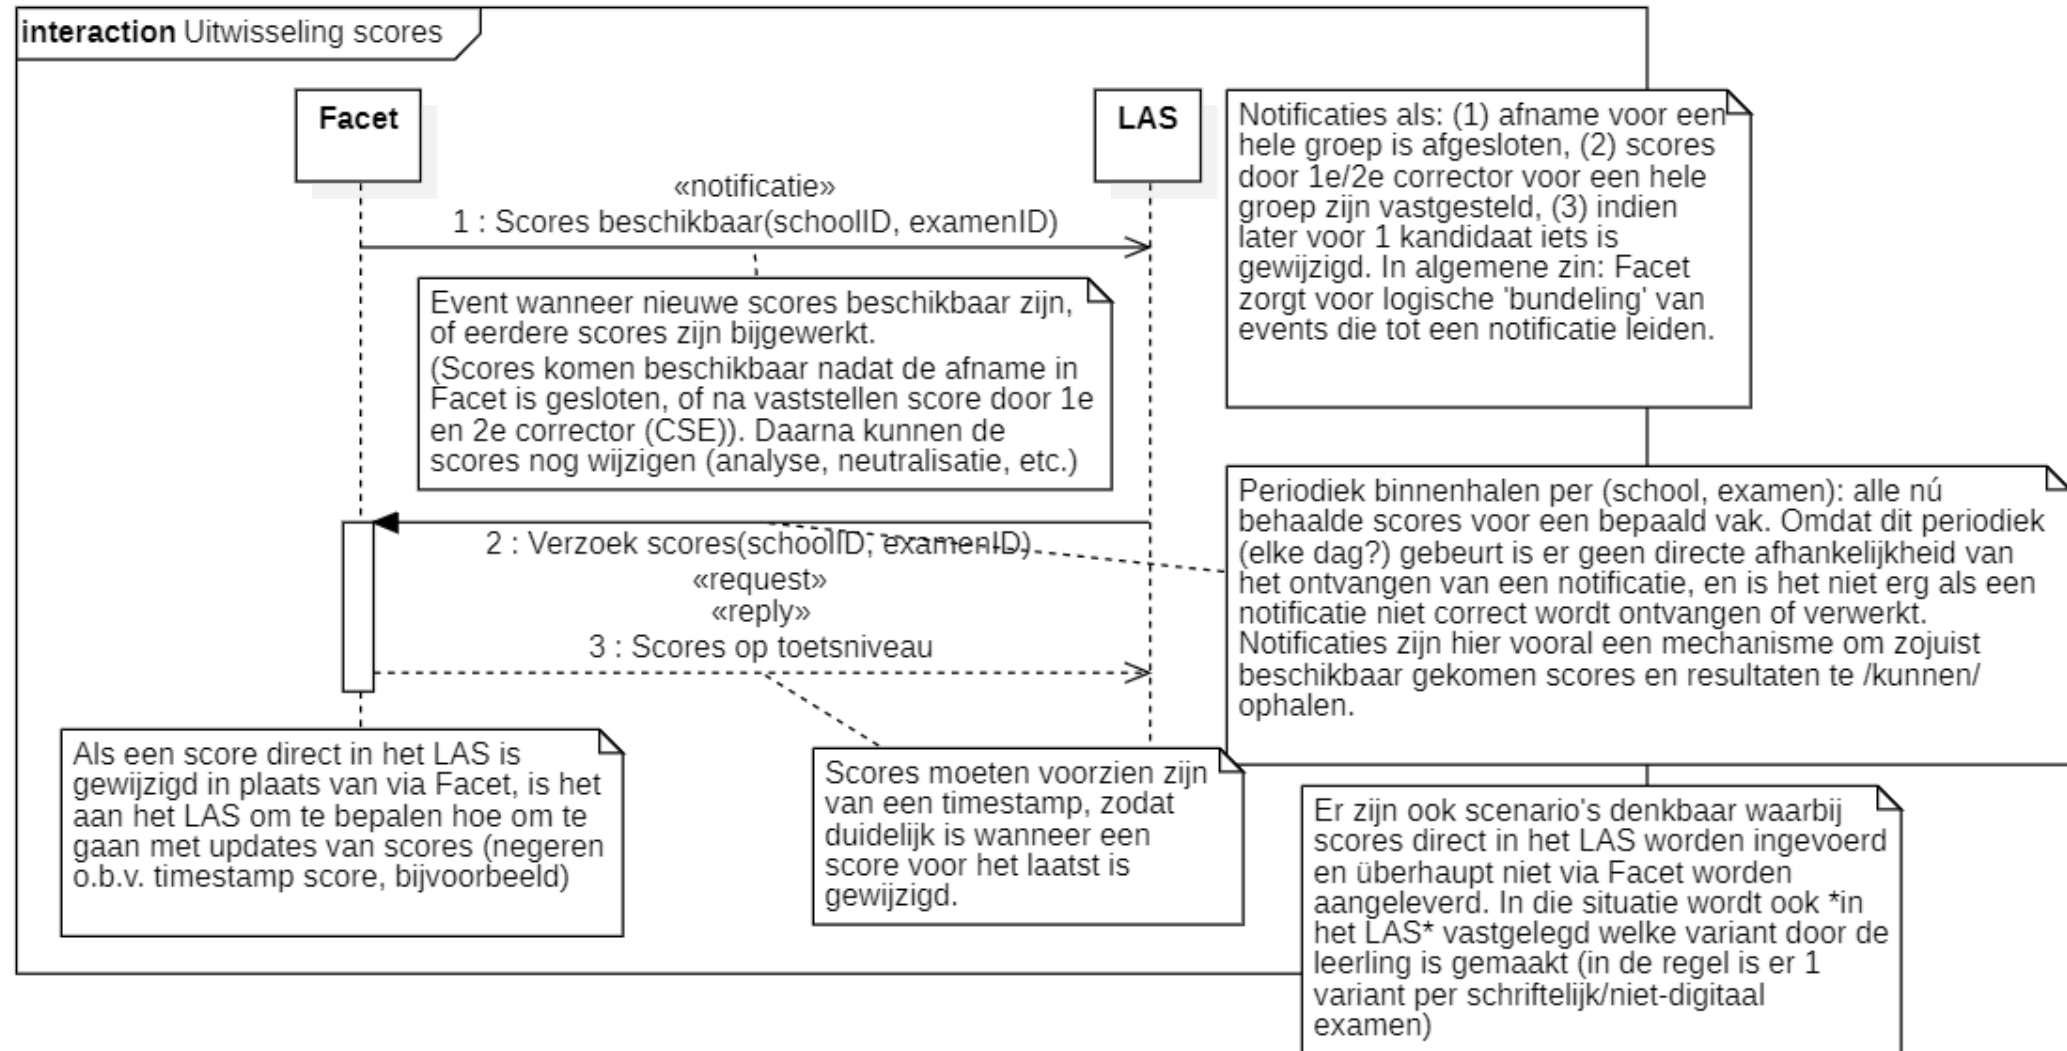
**interaction** Uitwisseling scores

Facet

LAS

«notificatie»
1 : Scores beschikbaar(schoolID, examenID)

Notificaties als: (1) afname voor een hele groep is afgesloten, (2) scores door 1e/2e corrector voor een hele groep zijn vastgesteld, (3) indien later voor 1 kandidaat iets is gewijzigd. In algemene zin: Facet zorgt voor logische 'bundeling' van events die tot een notificatie leiden.

Event wanneer nieuwe scores beschikbaar zijn, of eerdere scores zijn bijgewerkt.
(Scores komen beschikbaar nadat de afname in Facet is gesloten, of na vaststellen score door 1e en 2e corrector (CSE)). Daarna kunnen de scores nog wijzigen (analyse, neutralisatie, etc.)

Periodiek binnenhalen per (school, examen): alle nú behaalde scores voor een bepaald vak. Omdat dit periodiek (elke dag?) gebeurt is er geen directe afhankelijkheid van het ontvangen van een notificatie, en is het niet erg als een notificatie niet correct wordt ontvangen of verwerkt. Notificaties zijn hier vooral een mechanisme om zojuist beschikbaar gekomen scores en resultaten te /kunnen/ ophalen.

2 : Verzoek scores(schoolID, examenID)
«request»
«reply»
3 : Scores op toetsniveau

Als een score direct in het LAS is gewijzigd in plaats van via Facet, is het aan het LAS om te bepalen hoe om te gaan met updates van scores (negeren o.b.v. timestamp score, bijvoorbeeld)

Scores moeten voorzien zijn van een timestamp, zodat duidelijk is wanneer een score voor het laatst is gewijzigd.

Er zijn ook scenario's denkbaar waarbij scores direct in het LAS worden ingevoerd en überhaupt niet via Facet worden aangeleverd. In die situatie wordt ook *in het LAS* vastgelegd welke variant door de leerling is gemaakt (in de regel is er 1 variant per schriftelijk/niet-digitaal examen)